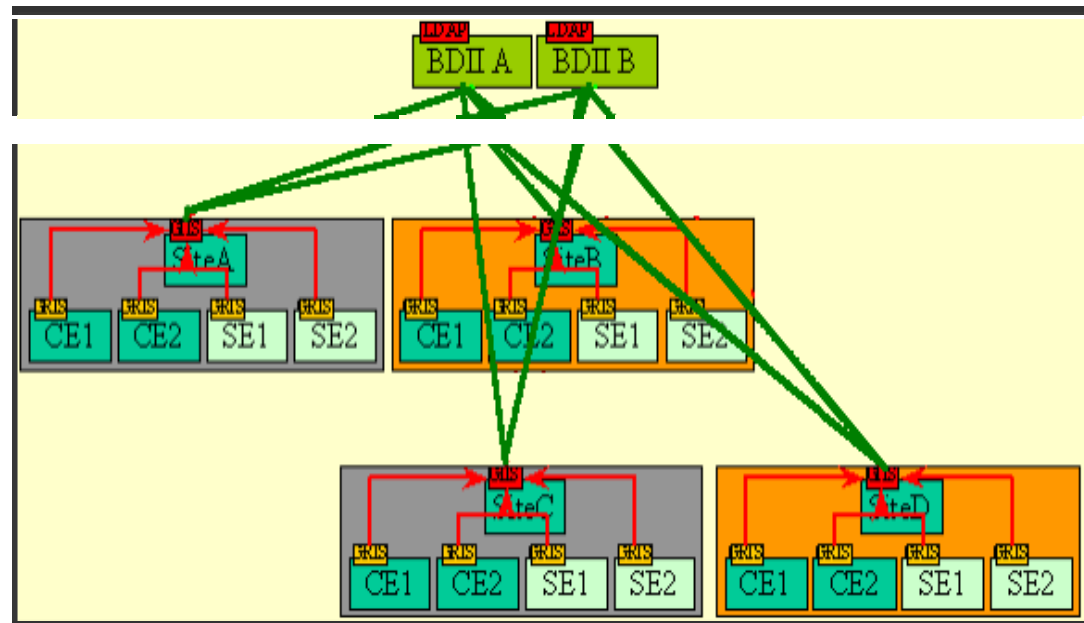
LDAP
BDII A
LDAP
BDII B

GIIS
SiteA
GRIS
CE1
GRIS
CE2
GRIS
SE1
GRIS
SE2

GIIS
SiteB
GRIS
CE1
GRIS
CE2
GRIS
SE1
GRIS
SE2

GIIS
SiteC
GRIS
CE1
GRIS
CE2
GRIS
SE1
GRIS
SE2

GIIS
SiteD
GRIS
CE1
GRIS
CE2
GRIS
SE1
GRIS
SE2